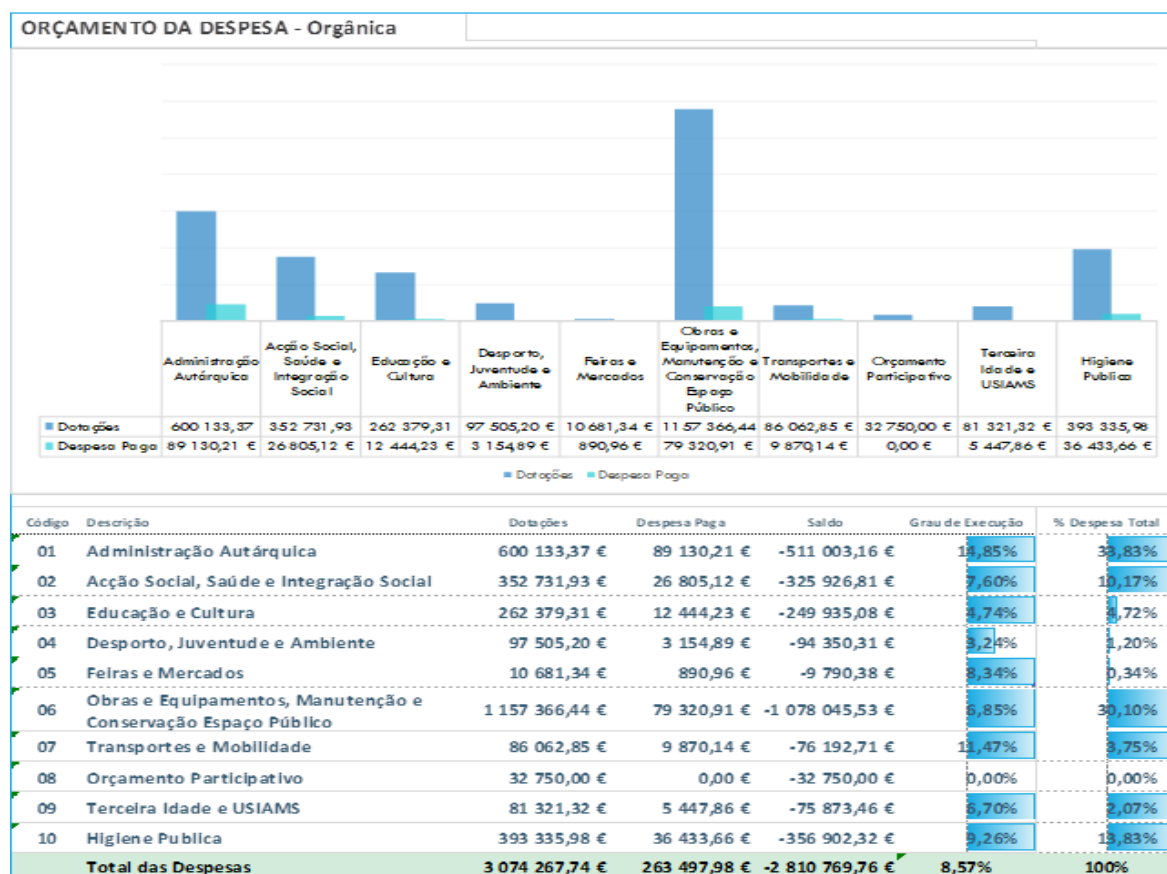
ORÇAMENTO DA DESPESA - Orgânica

| | Administração Autárquica | Acção Social, Saúde e Integração Social | Educação e Cultura | Desporto, Juventude e Ambiente | Feiras e Mercados | Obras e Equipamentos, Manutenção e Conservação Espaço Público | Transportes e Mobilidade | Orçamento Participativo | Terceira Idade e USIAMS | Higiene Publica |
|---|---|---|---|---|---|---|---|---|---|---|
| Dotações | 600 133,37 | 352 731,93 | 262 379,31 | 97 505,20 € | 10 681,34 € | 1 157 366,44 | 86 062,85 € | 32 750,00 € | 81 321,32 € | 393 335,98 |
| Despesa Paga | 89 130,21 € | 26 805,12 € | 12 444,23 € | 3 154,89 € | 890,96 € | 79 320,91 € | 9 870,14 € | 0,00 € | 5 447,86 € | 36 433,66 € |

Dotações  Despesa Paga

| Código | Descrição | Dotações | Despesa Paga | Saldo | Grau de Execução | % Despesa Total |
|---|---|---|---|---|---|---|
| 01 | Administração Autárquica | 600 133,37 € | 89 130,21 € | -511 003,16 € | 14,85% | 33,83% |
| 02 | Acção Social, Saúde e Integração Social | 352 731,93 € | 26 805,12 € | -325 926,81 € | 7,60% | 10,17% |
| 03 | Educação e Cultura | 262 379,31 € | 12 444,23 € | -249 935,08 € | 4,74% | 4,72% |
| 04 | Desporto, Juventude e Ambiente | 97 505,20 € | 3 154,89 € | -94 350,31 € | 3,24% | 1,20% |
| 05 | Feiras e Mercados | 10 681,34 € | 890,96 € | -9 790,38 € | 8,34% | 0,34% |
| 06 | Obras e Equipamentos, Manutenção e Conservação Espaço Público | 1 157 366,44 € | 79 320,91 € | -1 078 045,53 € | 6,85% | 30,10% |
| 07 | Transportes e Mobilidade | 86 062,85 € | 9 870,14 € | -76 192,71 € | 11,47% | 3,75% |
| 08 | Orçamento Participativo | 32 750,00 € | 0,00 € | -32 750,00 € | 0,00% | 0,00% |
| 09 | Terceira Idade e USIAMS | 81 321,32 € | 5 447,86 € | -75 873,46 € | 6,70% | 2,07% |
| 10 | Higiene Publica | 393 335,98 € | 36 433,66 € | -356 902,32 € | 9,26% | 13,83% |
| | Total das Despesas | 3 074 267,74 € | 263 497,98 € | -2 810 769,76 € | 8,57% | 100% |